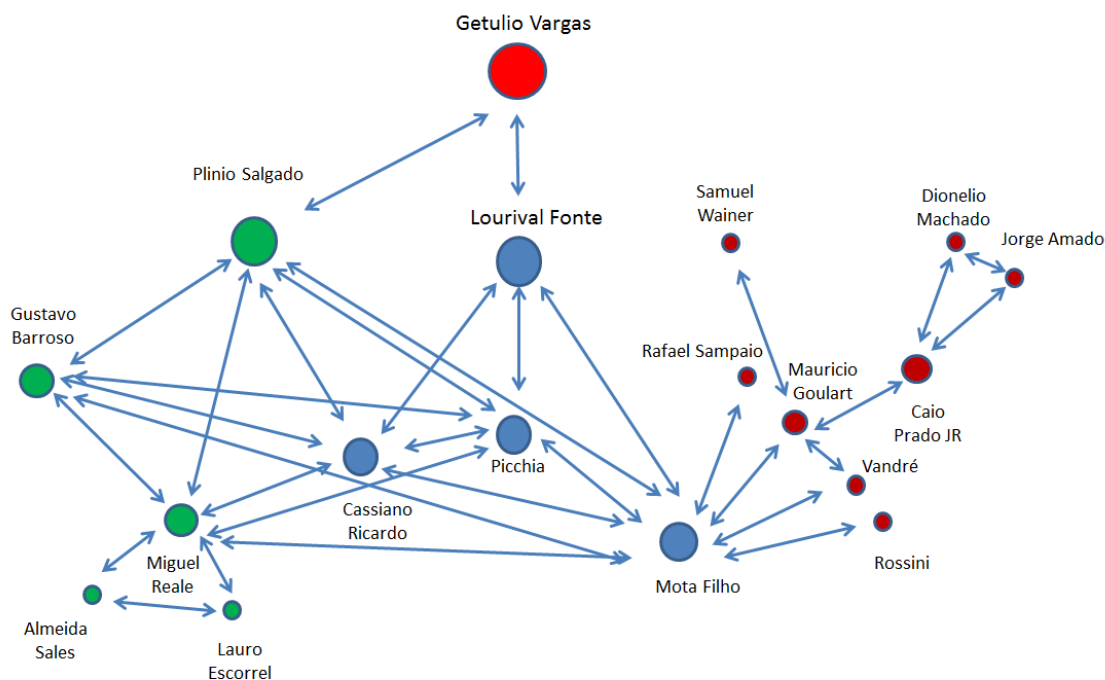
Getulio Vargas

Plinio Salgado

Lourival Fonte

Samuel Wainer

Dionelio Machado

Jorge Amado

Gustavo Barroso

Rafael Sampaio

Mauricio Goulart

Caio Prado JR

Picchia

Cassiano Ricardo

Vandré

Miguel Reale

Rossini

Mota Filho

Almeida Sales

Lauro Escorrel